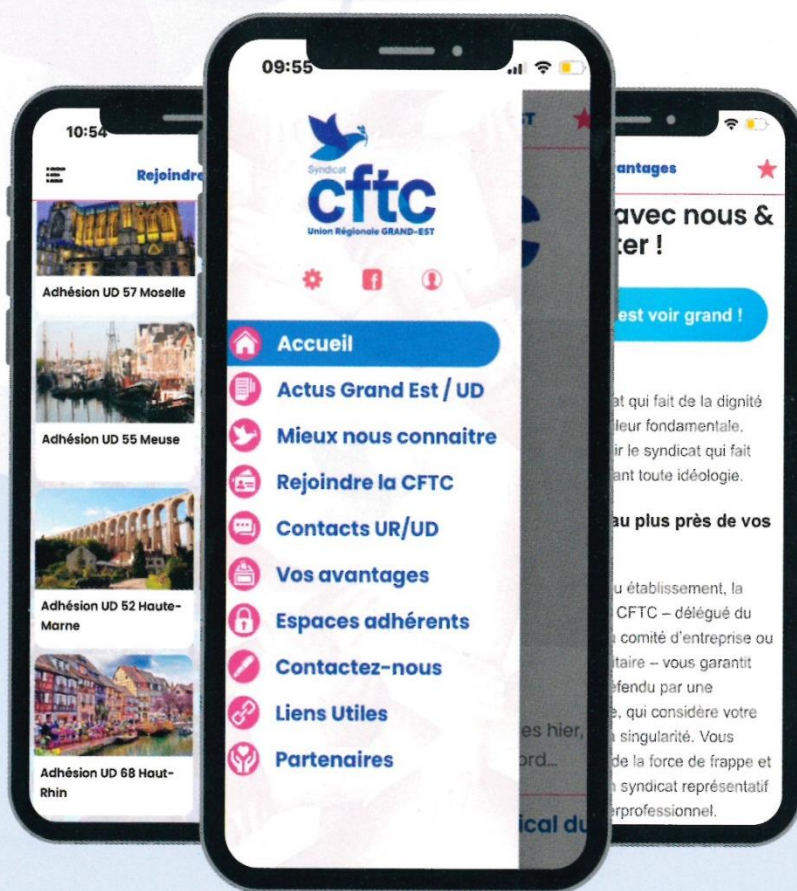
10:54

Rejoindre

Adhésion UD 57 Moselle

Adhésion UD 55 Meuse

Adhésion UD 52 Haute-Marne

Adhésion UD 68 Haut-Rhin

09:55

Syndicat
cftc
Union Régionale GRAND-EST

Accueil

Actus Grand Est / UD

Mieux nous connaitre

Rejoindre la CFTC

Contacts UR/UD

Vos avantages

Espaces adhérents

Contactez-nous

Liens Utiles

Partenaires

es hier,
ord...

ical du

antages

avec nous &
ter !

est voir grand !

at qui fait de la dignité
leur fondamentale.
ir le syndicat qui fait
ant toute idéologie.

au plus près de vos

u établissement, la
CFTC – délégué du
comité d'entreprise ou
itaire – vous garantit
efendu par une
e, qui considère votre
singularité. Vous
de la force de frappe et
syndicat représentatif
rprofessionnel.